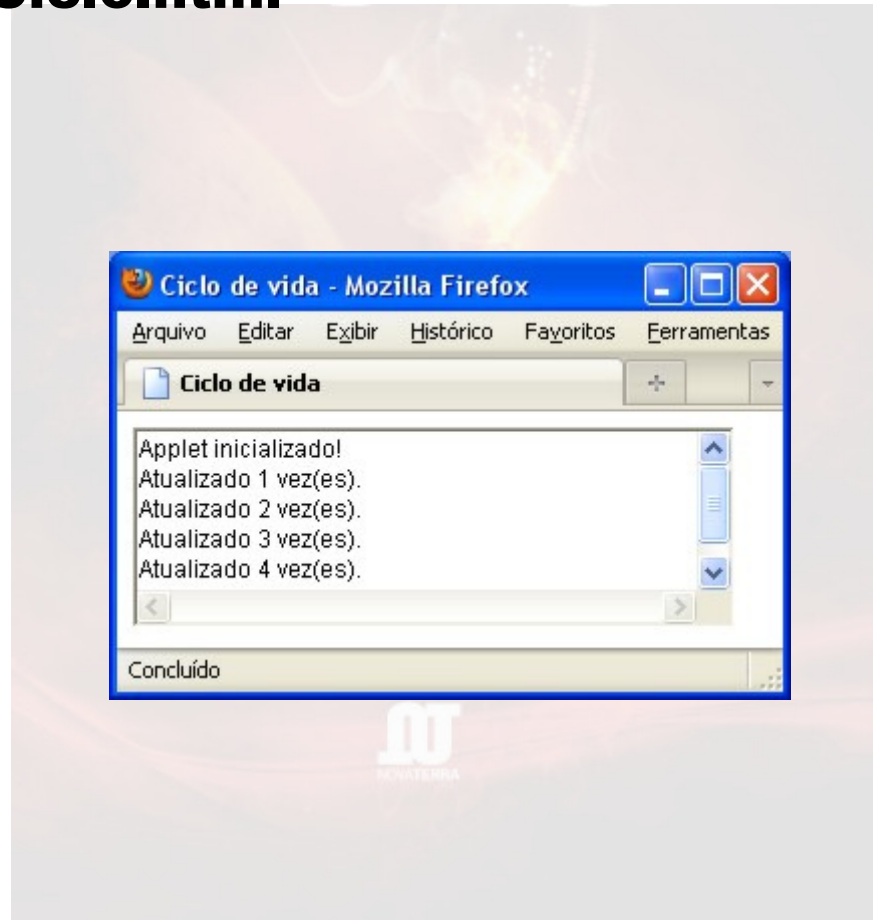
Ciclo de vida - Mozilla Firefox

Arquivo Editar Exibir Histórico Favoritos Ferramentas

Ciclo de vida

Applet inicializado!
Atualizado 1 vez(es).
Atualizado 2 vez(es).
Atualizado 3 vez(es).
Atualizado 4 vez(es).

Concluído

NT
NOVATERRA